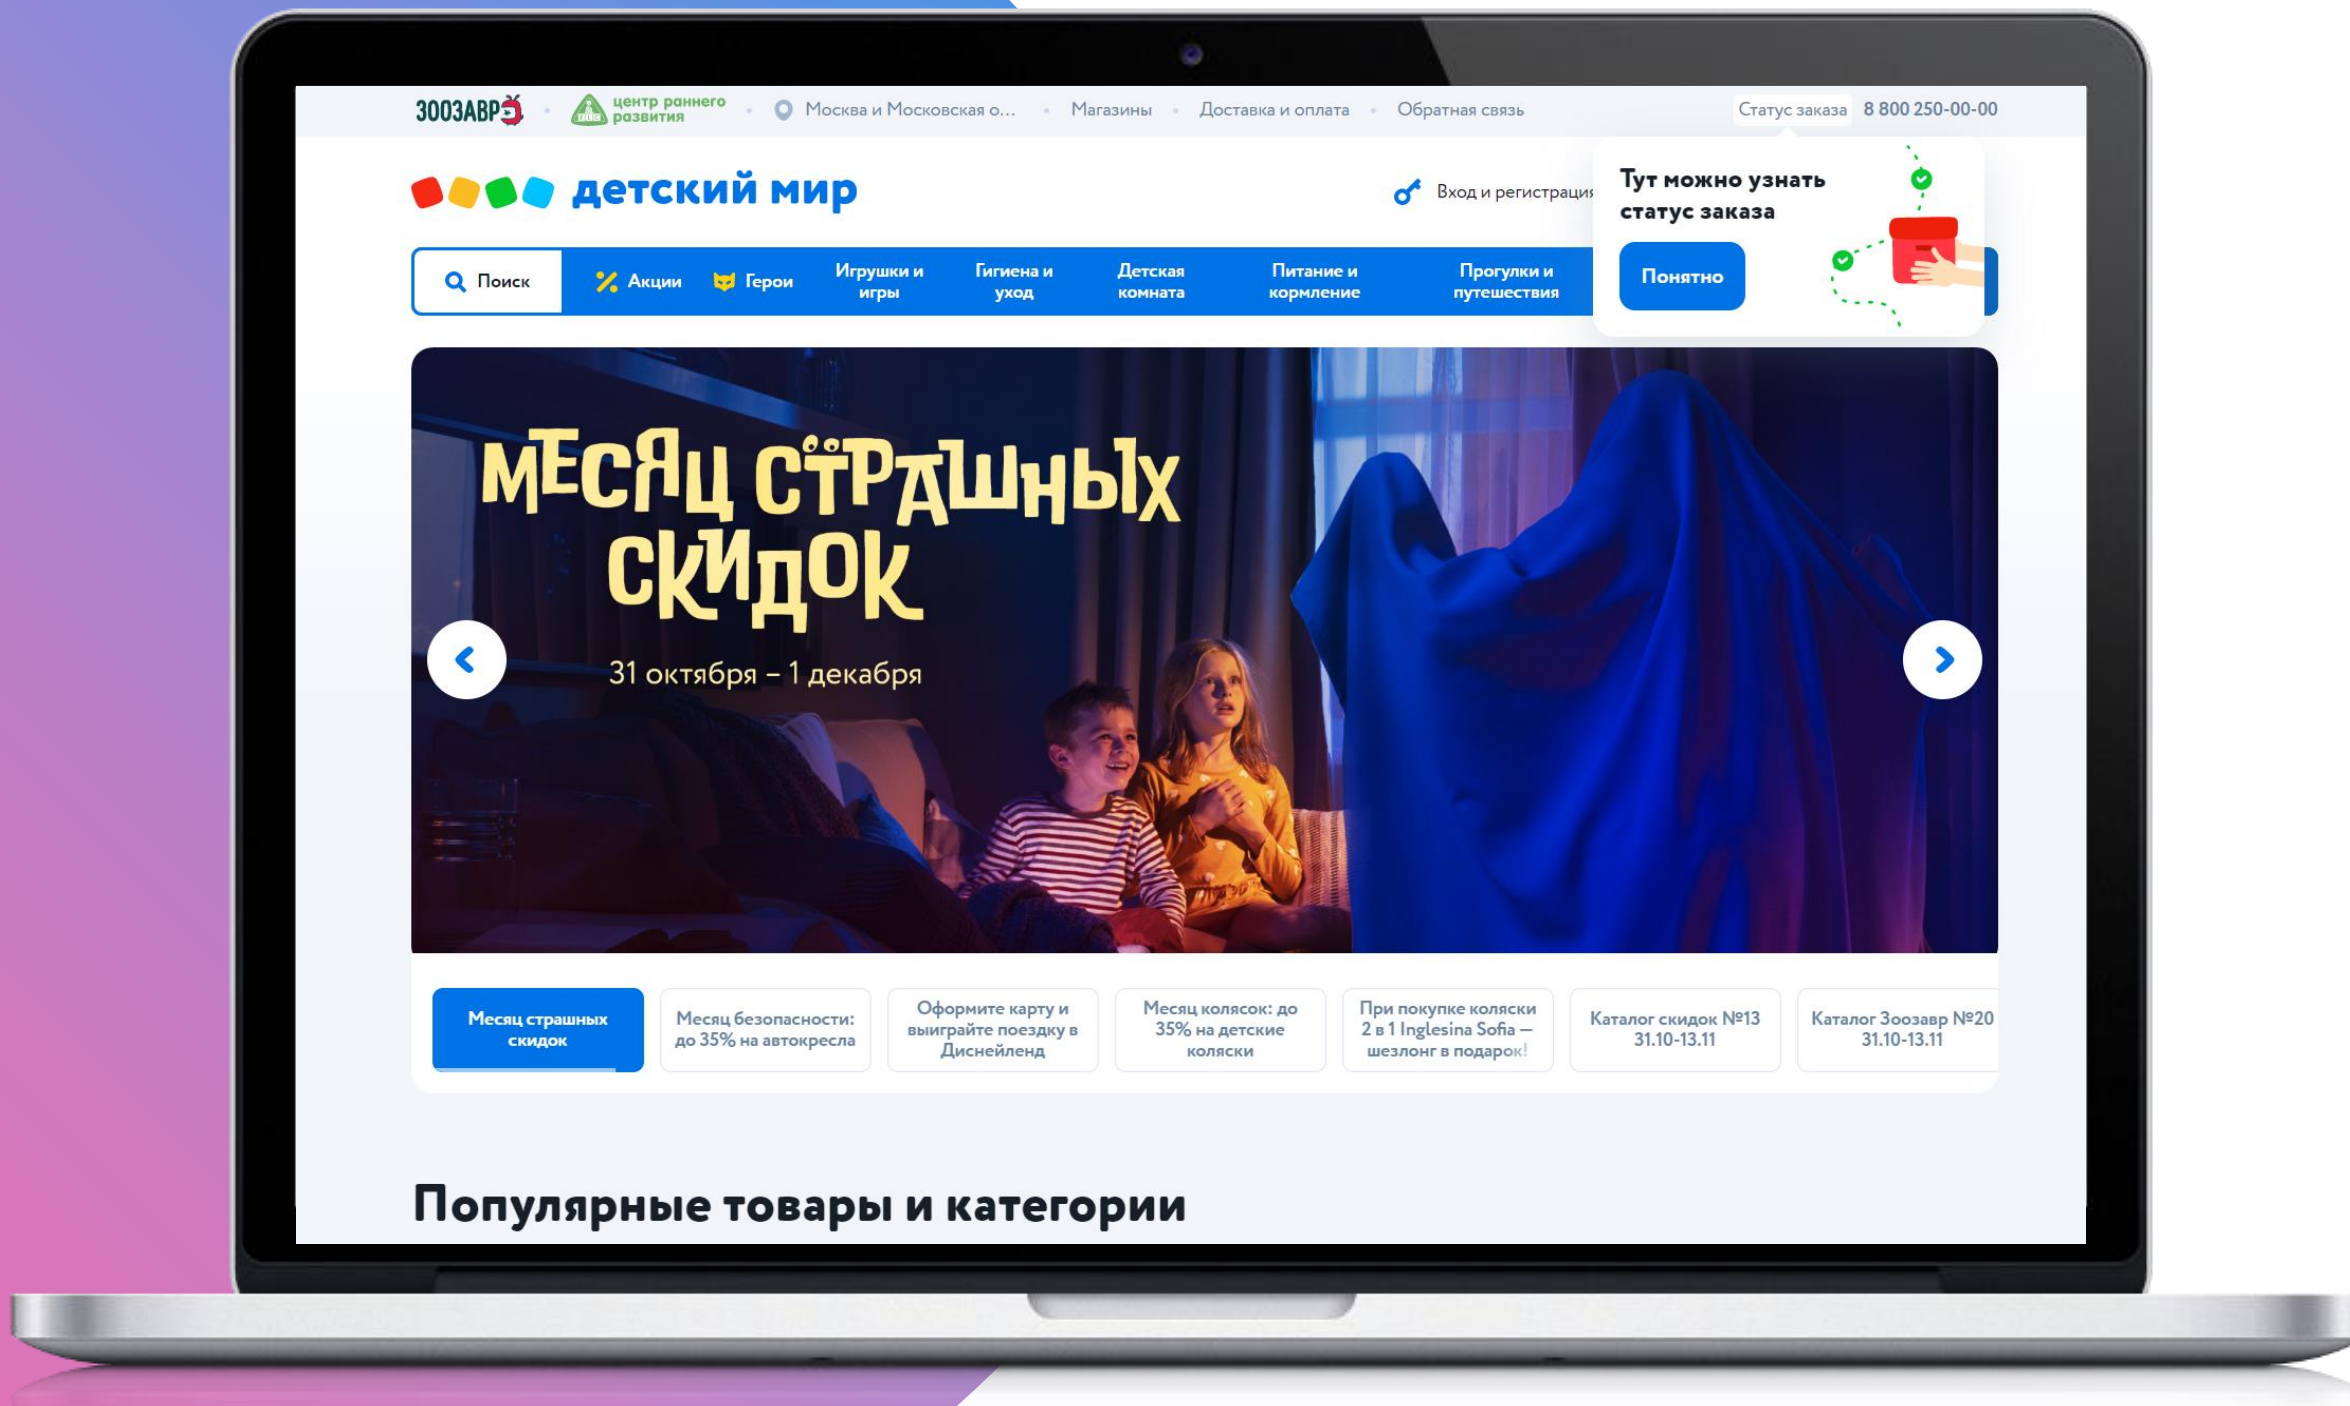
ЗООЗАВР центр раннего развития Москва и Московская о... Магазины Доставка и оплата Обратная связь Статус заказа 8 800 250-00-00

детский мир

Вход и регистрация

Тут можно узнать статус заказа

Понятно

Поиск Акции Герои Игрушки и игры Гигиена и уход Детская комната Питание и кормление Прогулки и путешествия

МЕСЯЦ СТРАШНЫХ СКИДОК

31 октября – 1 декабря

Месяц страшных скидок

Месяц безопасности: до 35% на автокресла

Оформите карту и выиграйте поездку в Диснейленд

Месяц колясок: до 35% на детские коляски

При покупке коляски 2 в 1 Inglesina Sofia – шезлонг в подарок!

Каталог скидок №13 31.10-13.11

Каталог Зоозавр №20 31.10-13.11

Популярные товары и категории